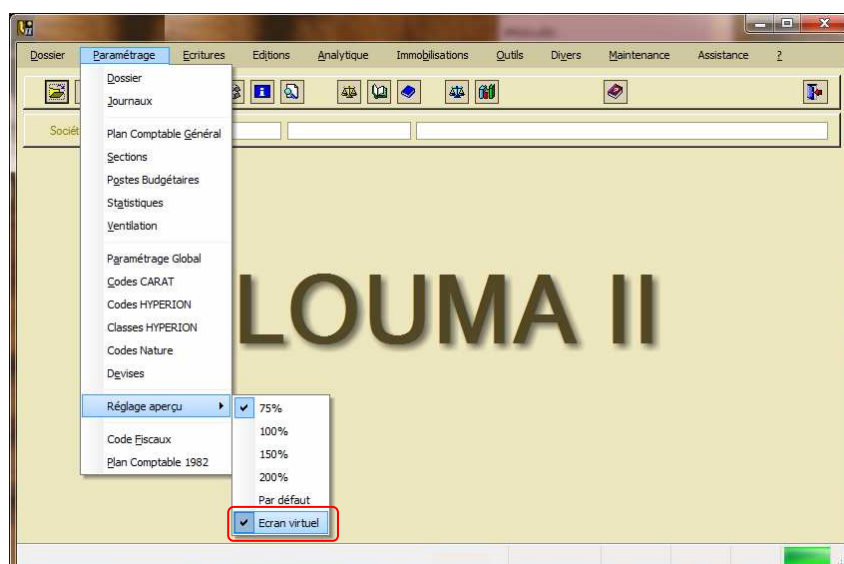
Dossier Paramétrage Ecritures Editions Analytique Immobilisations Outils Divers Maintenance Assistance ?

Sociét

Dossier
Journaux
Plan Comptable Général
Sections
Postes Budgétaires
Statistiques
Ventilation
Paramétrage Global
Codes CARAT
Codes HYPERION
Classes HYPERION
Codes Nature
Devises
Réglage aperçu
Code Fiscaux
Plan Comptable 1982

75%
100%
150%
200%
Par défaut
Ecran virtuel

LOUMA II